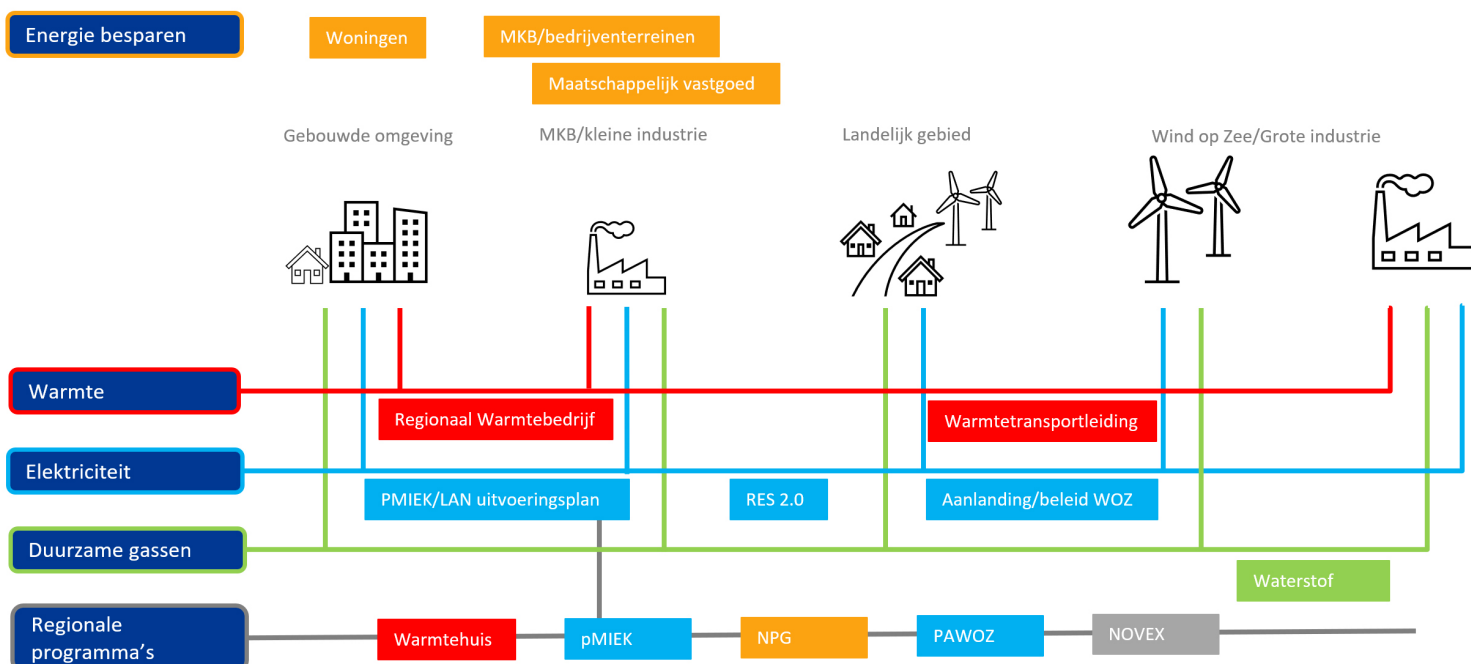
Energie besparen

Woningen

MKB/bedrijventerreinen

Maatschappelijk vastgoed

Gebouwde omgeving

MKB/kleine industrie

Landelijk gebied

Wind op Zee/Grote industrie

Warmte

Regionaal Warmtebedrijf

Warmtetransportleiding

Elektriciteit

PMIEK/LAN uitvoeringsplan

RES 2.0

Aanlanding/beleid WOZ

Duurzame gassen

Waterstof

Regionale programma's

Warmtehuis

pMIEK

NPG

PAWOZ

NOVEX